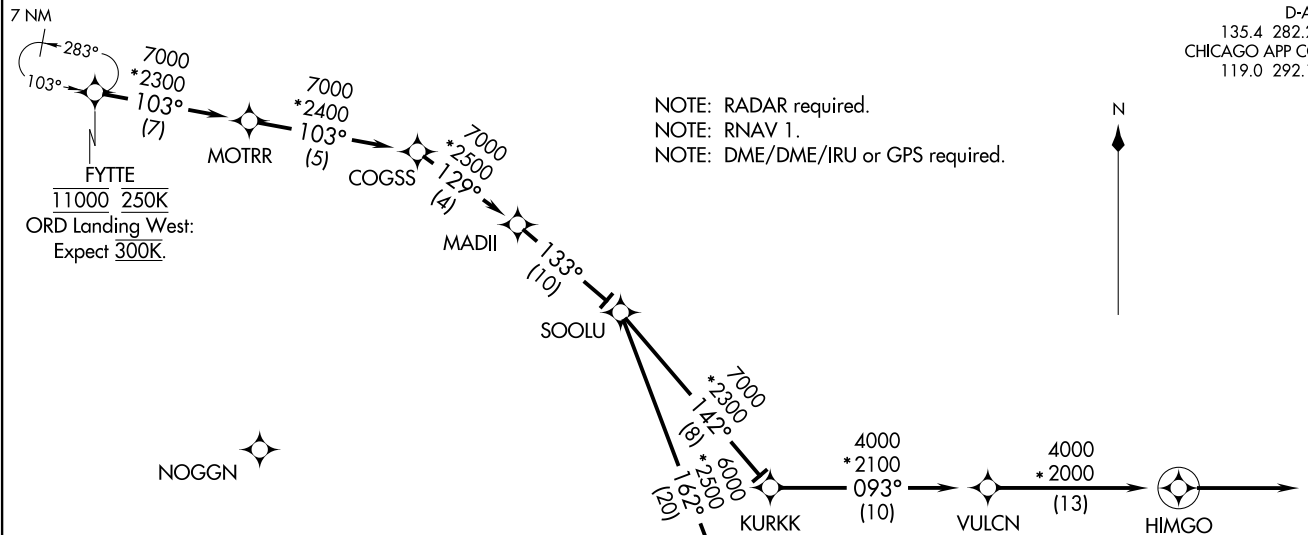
7 NM

283°

103°

7000
*2300
103°
(7)

FYTTE
$\overline{\underline{11000}}$ $\underline{250K}$
ORD Landing West:
Expect $\overline{300K}$.

MOTRR

7000
*2400
103°
(5)

COGSS

7000
*2500
129°
(4)

MADII

133°
(10)

SOOLU

D-A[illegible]
135.4 282.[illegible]
CHICAGO APP C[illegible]
119.0 292.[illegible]

NOTE: RADAR required.
NOTE: RNAV 1.
NOTE: DME/DME/IRU or GPS required.

N

7000
*2300
142°
(8)

6000
*2500
162°
(20)

NOGGN

KURKK

4000
*2100
093°
(10)

VULCN

4000
*2000
(13)

HIMGO